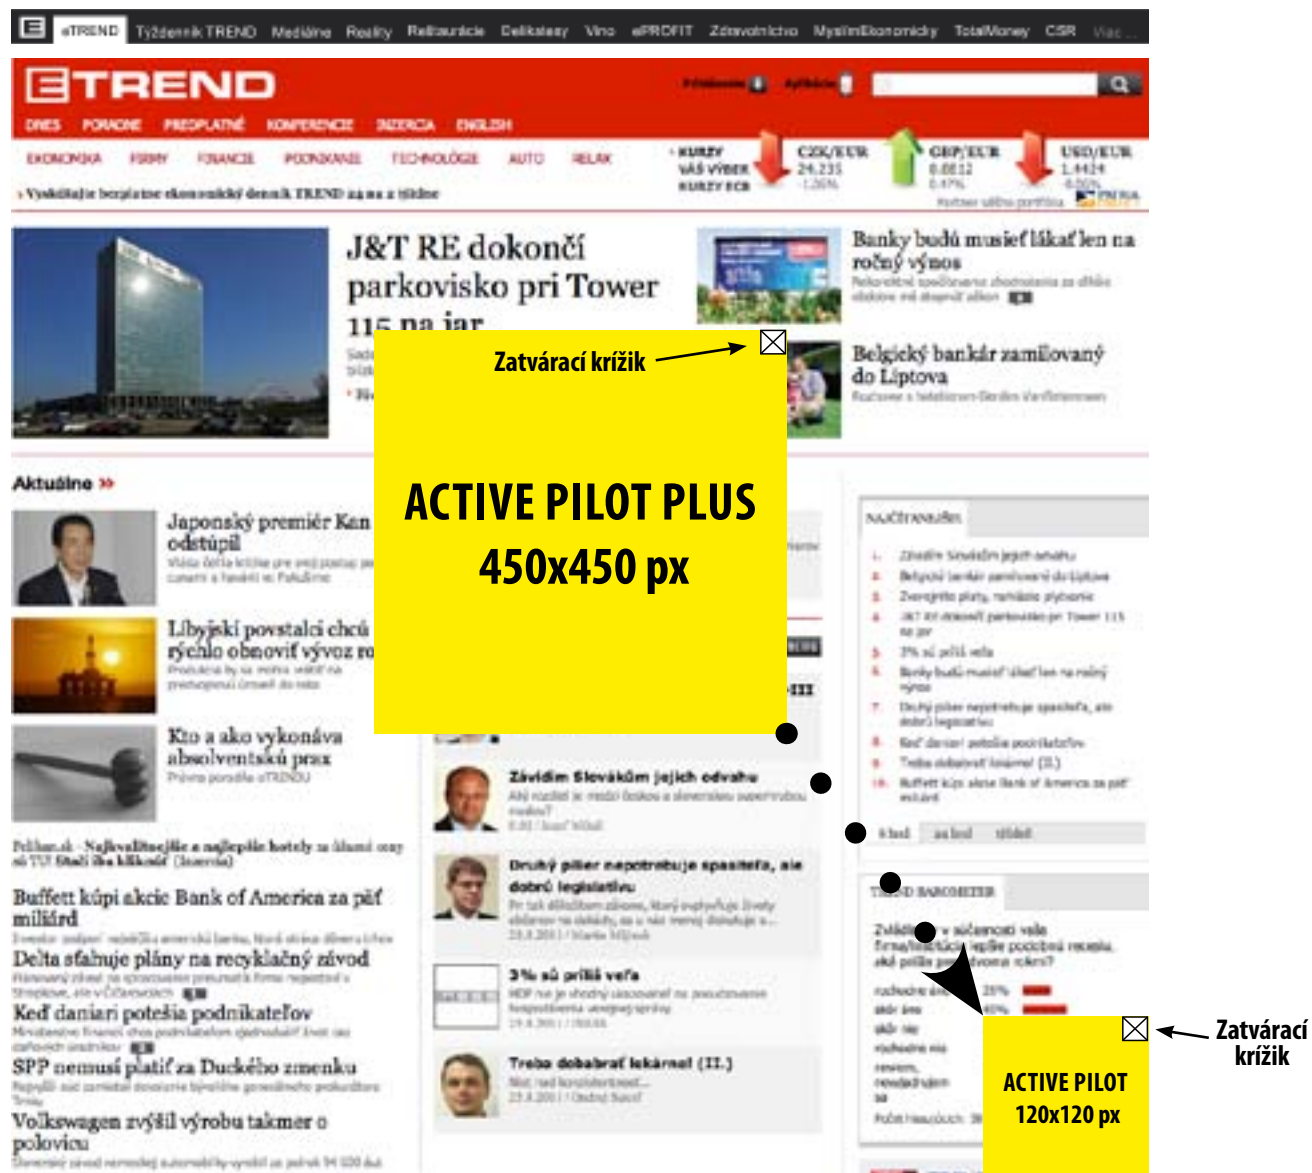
eTREND Týždenník TREND Mediálne Reality Reštaurácie Delikatesy Víno ePROFIT Zdravotníctvo MyslimEkonomicky TotalMoney CSR Viac

ETREND

DNES POradne PREDPLATNÉ KONFERENCIE INZERCIA ENGLISH

EKONOMIKA FIRMY FINANCIE PODNIKANIE TECHNOLÓGIE AUTO RELAX

KURZY VÁŠ VÝBER KURZY ECB CZK/EUR 24,235 GBP/EUR 0,8812 USD/EUR 1,4424

Vyskúšajte bezplatne ekonomický denník TREND na 2 týždne

J&T RE dokončí parkovisko pri Tower 115 na jar

Banky budú musieť lákať len na ročný výnos

Belgický bankár zamilovaný do Liptova

Zatvárací krížik

ACTIVE PILOT PLUS
450x450 px

Aktuálne »

Japonský premiér Kan odstúpil

Líbyjskí povstalci chcú rýchlo obnoviť vývoz ro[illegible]

Kto a ako vykonáva absolventskú prax

Buffett kúpi akcie Bank of America za päť miliárd

Delta sťahuje plány na recyklačný závod

Keď daniari potešia podnikateľov

SPP nemusí platiť za Duckého zmenku

Volkswagen zvýšil výrobu takmer o polovicu

Závidím Slovákom jejich odvahu

Druhý pilier nepotrebuje spasiteľa, ale dobrú legislatívu

3% sú príliš veľa

Treba dobabrať lekárne! (II.)

NAJČÍTANEJŠIE

TREND BAROMETER

Zatvárací krížik

ACTIVE PILOT
120x120 px